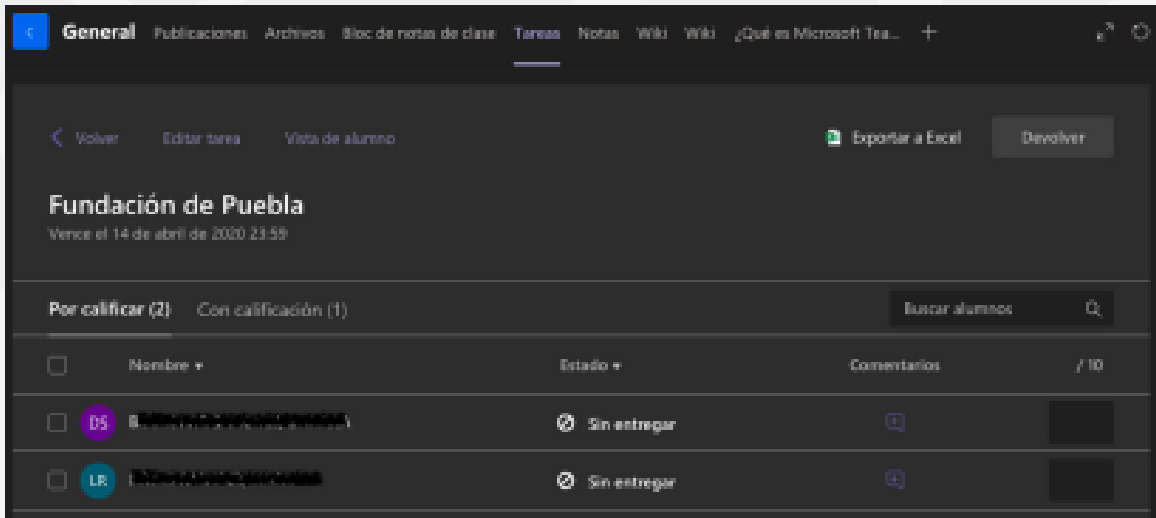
C General Publicaciones Archivos Bloc de notas de clase Tareas Notas Wiki Wiki ¿Qué es Microsoft Tea... +

Volver Editar tarea Vista de alumno Exportar a Excel Devolver

Fundación de Puebla
Vence el 14 de abril de 2020 23:59

Por calificar (2) Con calificación (1) Buscar alumnos

| | Nombre | Estado | Comentarios | / 10 |
|---|---|---|---|---|
| | DS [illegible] | Sin entregar | | |
| | LR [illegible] | Sin entregar | | |